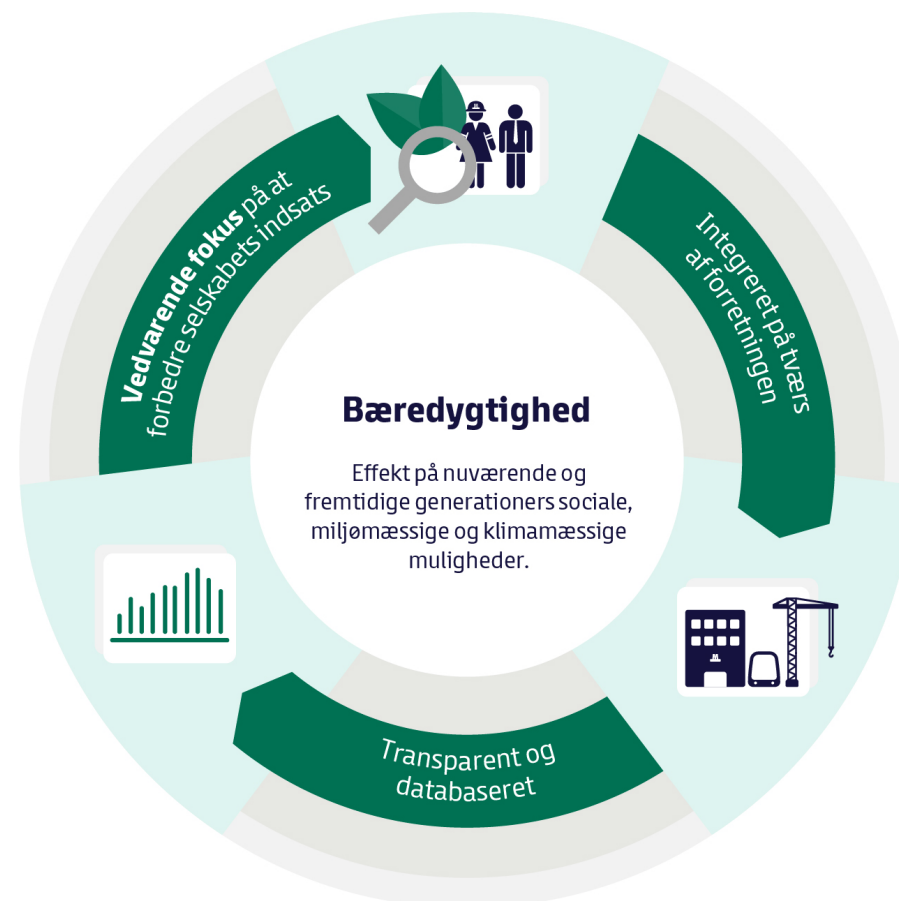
Vedvarende fokus på at forbedre selskabets indsats

Integreret på tværs af forretningen

Bæredygtighed

Effekt på nuværende og fremtidige generationers sociale, miljømæssige og klimamæssige muligheder.

Transparent og databaseret